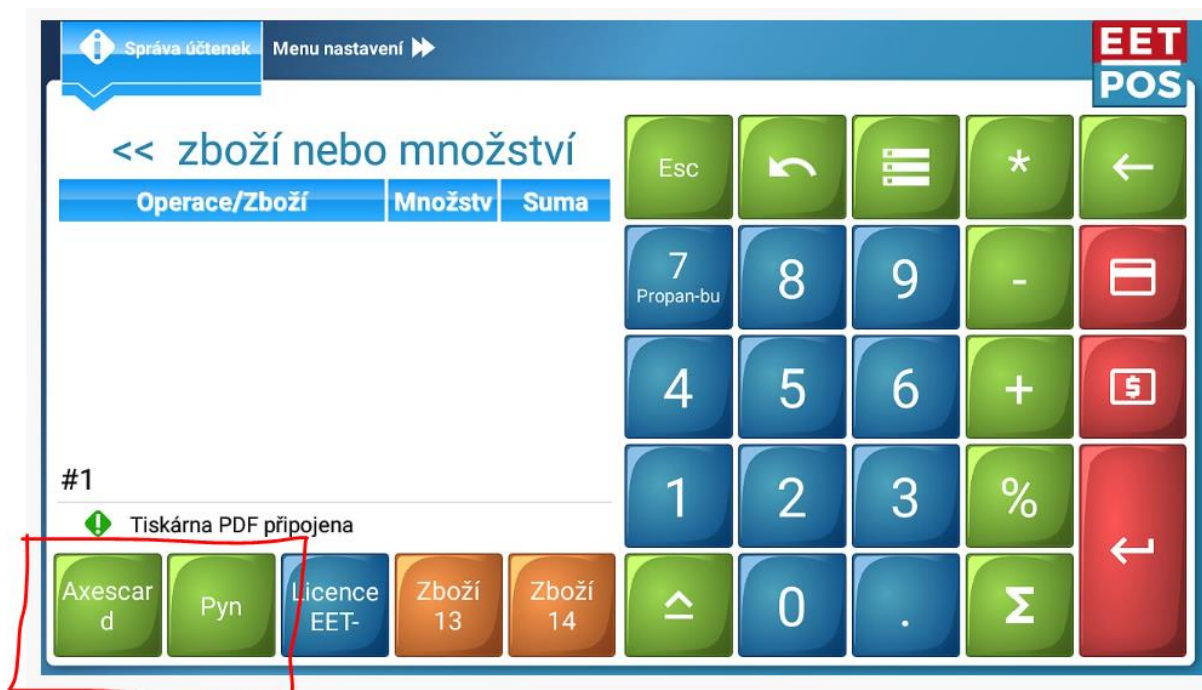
Správa účtenek Menu nastavení

EET POS

<< zboží nebo množství

| Operace/Zboží | Množstv | Suma |
|---|---|---|

Esc

*

←

7 Propan-bu

8

9

-

4

5

6

+

1

2

3

%

0

.

Σ

#1

Tiskárna PDF připojena

Axescar d

Pyn

Licence EET-

Zboží 13

Zboží 14